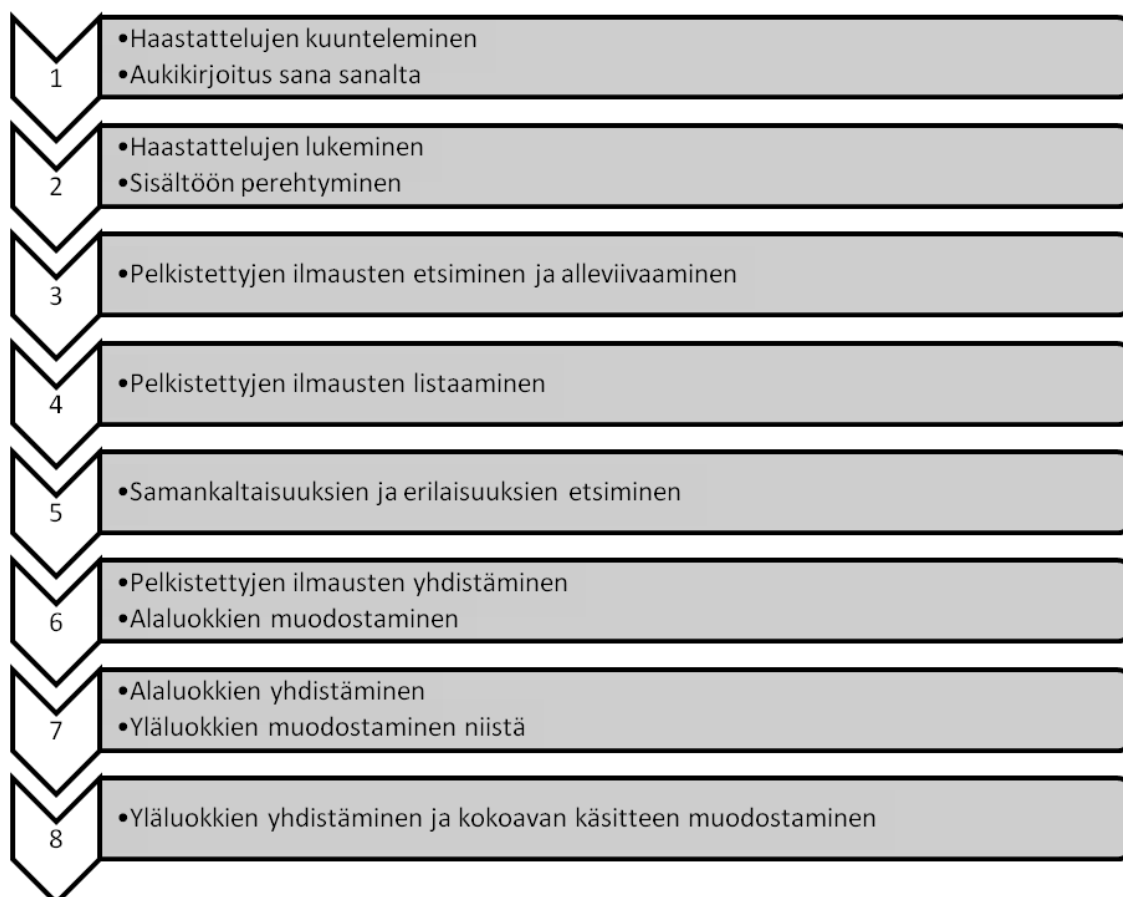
1

•Haastattelujen kuunteleminen
•Aukikirjoitus sana sanalta

2

•Haastattelujen lukeminen
•Sisältöön perehtyminen

3

•Pelkistettyjen ilmausten etsiminen ja alleviivaaminen

4

•Pelkistettyjen ilmausten listaaminen

5

•Samankaltaisuuksien ja erilaisuuksien etsiminen

6

•Pelkistettyjen ilmausten yhdistäminen
•Alaluokkien muodostaminen

7

•Alaluokkien yhdistäminen
•Yläluokkien muodostaminen niistä

8

•Yläluokkien yhdistäminen ja kokoavan käsitteen muodostaminen